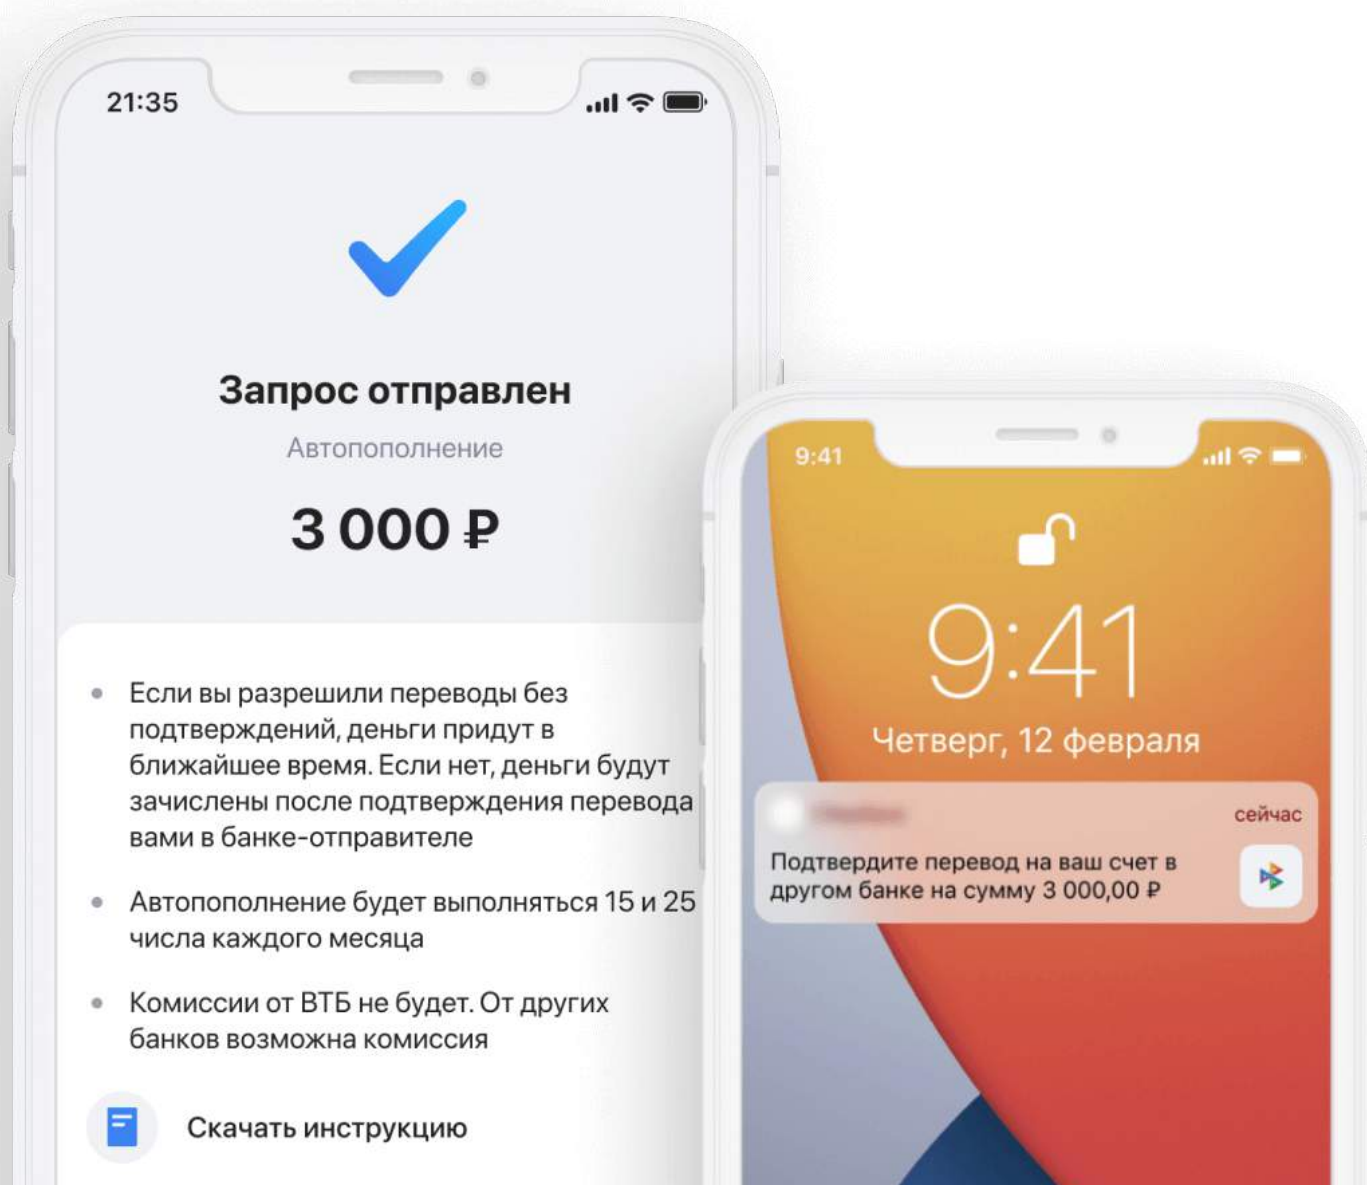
21:35

Запрос отправлен

Автопополнение

3 000 ₽

Если вы разрешили переводы без подтверждений, деньги придут в ближайшее время. Если нет, деньги будут зачислены после подтверждения перевода вами в банке-отправителе

Автопополнение будет выполняться 15 и 25 числа каждого месяца

Комиссии от ВТБ не будет. От других банков возможна комиссия

Скачать инструкцию

9:41

9:41

Четверг, 12 февраля

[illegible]

сейчас

Подтвердите перевод на ваш счет в другом банке на сумму 3 000,00 ₽